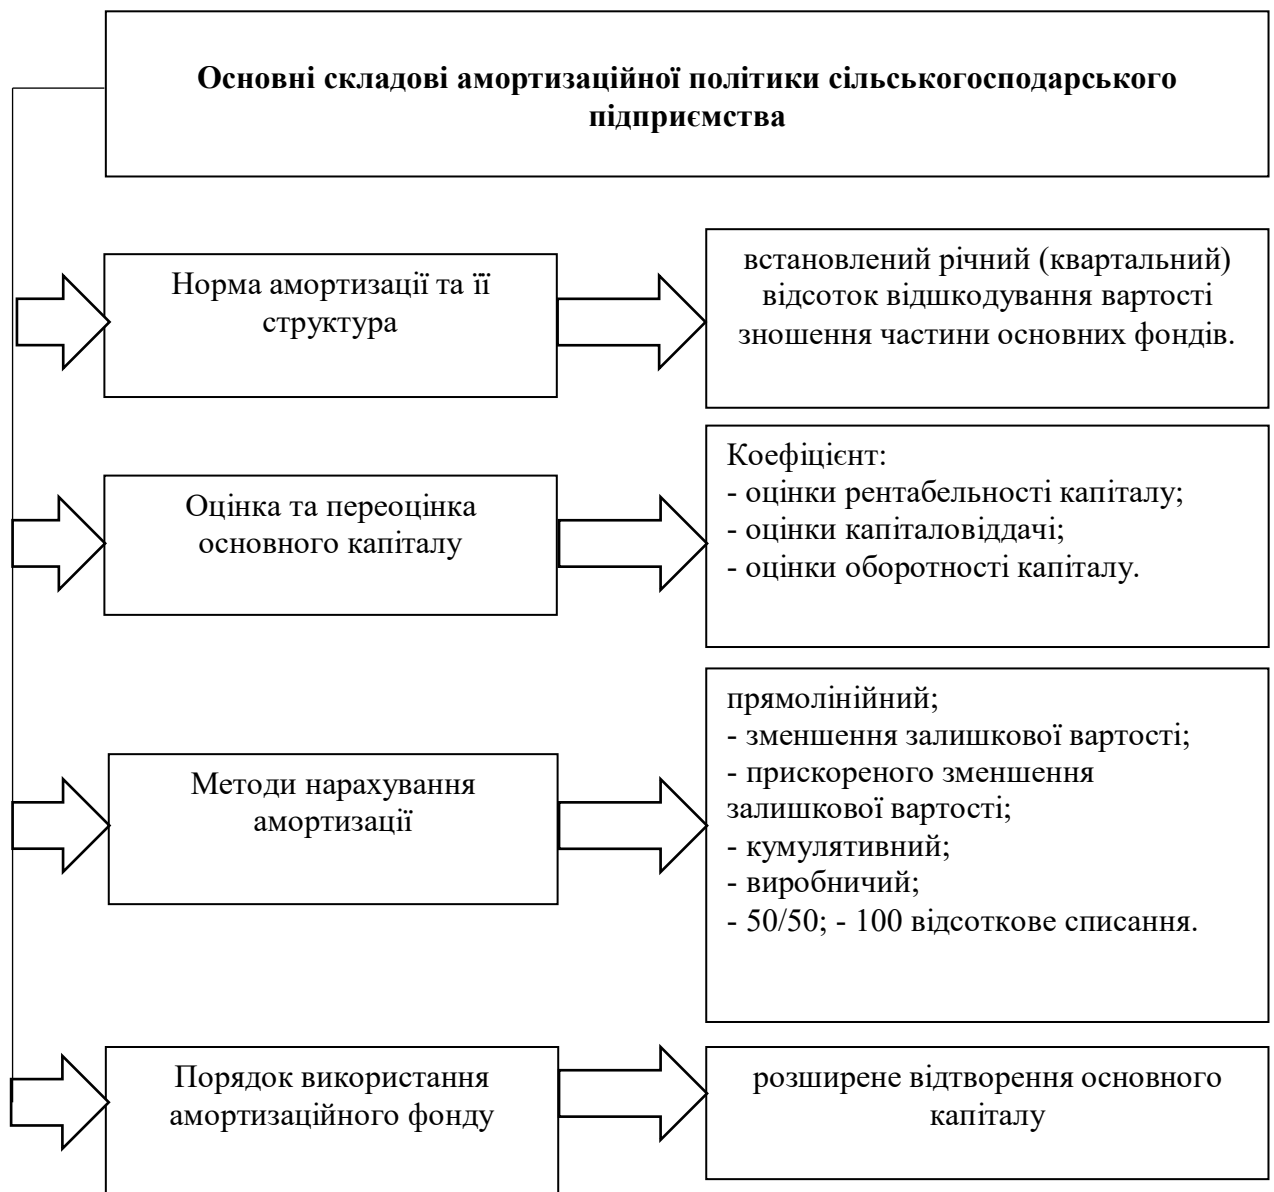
**Основні складові амортизаційної політики сільськогосподарського підприємства**

Норма амортизації та її структура

встановлений річний (квартальний) відсоток відшкодування вартості зношення частини основних фондів.

Оцінка та переоцінка основного капіталу

Коефіцієнт:
- оцінки рентабельності капіталу;
- оцінки капіталовіддачі;
- оцінки оборотності капіталу.

Методи нарахування амортизації

прямолінійний;
- зменшення залишкової вартості;
- прискореного зменшення залишкової вартості;
- кумулятивний;
- виробничий;
- 50/50; - 100 відсоткове списання.

Порядок використання амортизаційного фонду

розширене відтворення основного капіталу